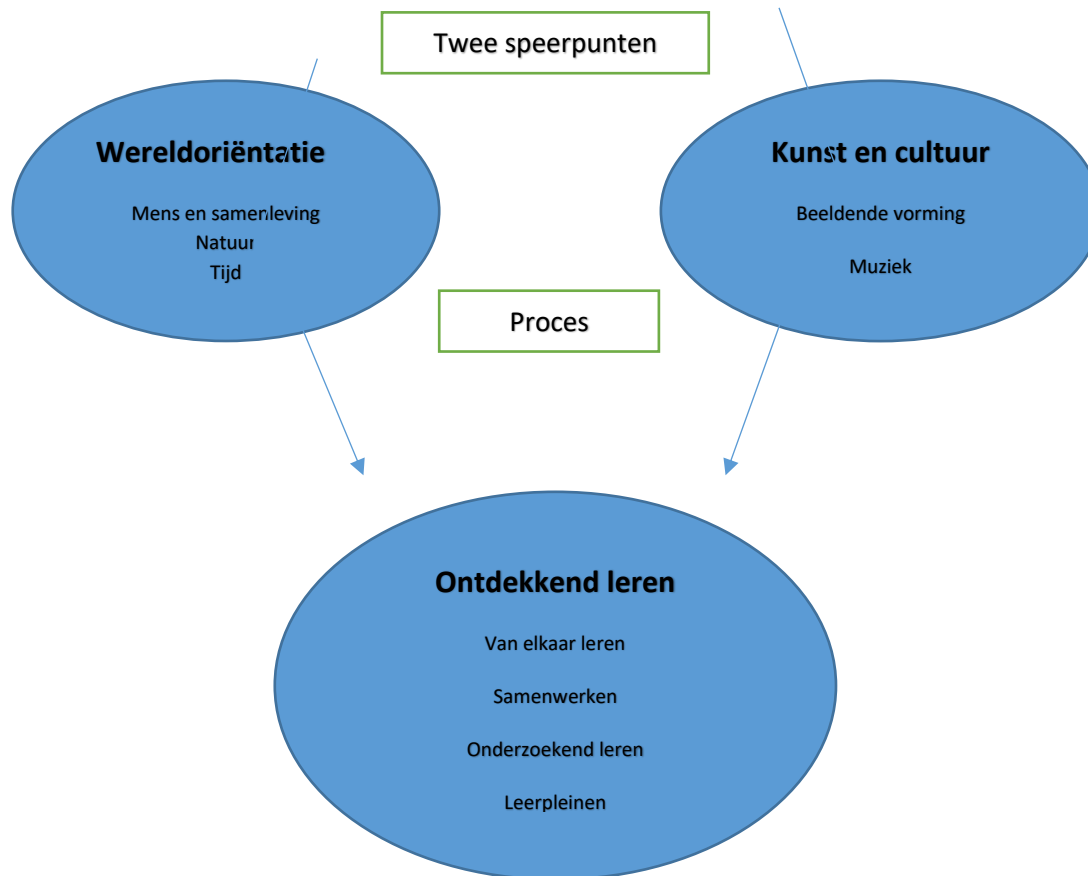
Twee speerpunten

Wereldoriëntatie

Mens en samenleving
Natuur
Tijd

Kunst en cultuur

Beeldende vorming

Muziek

Proces

Ontdekkend leren

Van elkaar leren

Samenwerken

Onderzoekend leren

Leerpleinen